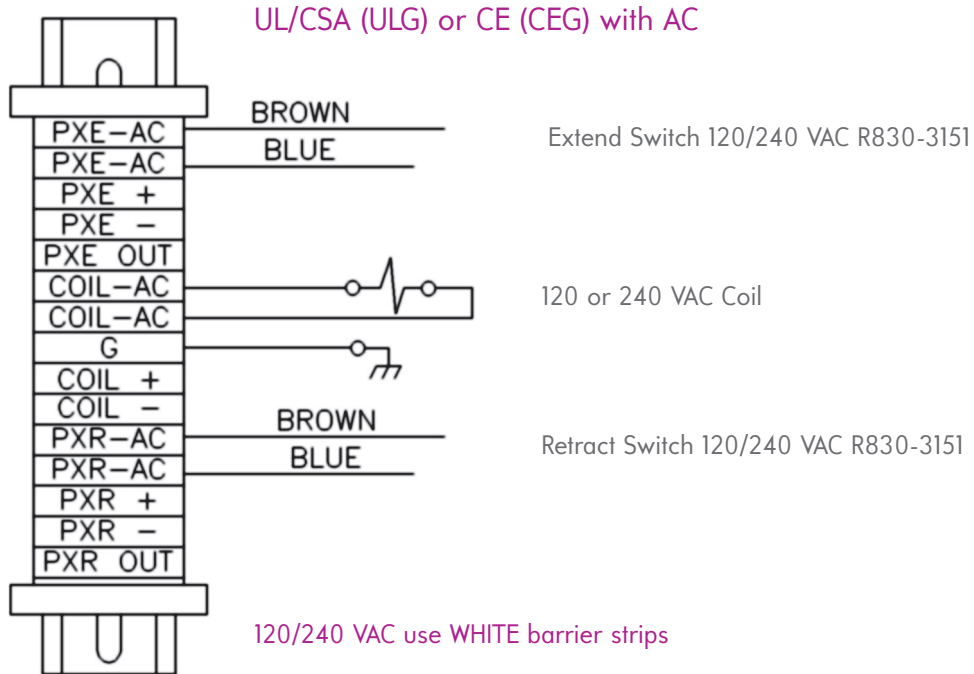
UL/CSA (ULG) or CE (CEG) with AC

PXE–AC
PXE–AC
PXE +
PXE –
PXE OUT
COIL–AC
COIL–AC
G
COIL +
COIL –
PXR–AC
PXR–AC
PXR +
PXR –
PXR OUT

BROWN
BLUE
Extend Switch 120/240 VAC R830-3151

120 or 240 VAC Coil

BROWN
BLUE
Retract Switch 120/240 VAC R830-3151

120/240 VAC use WHITE barrier strips